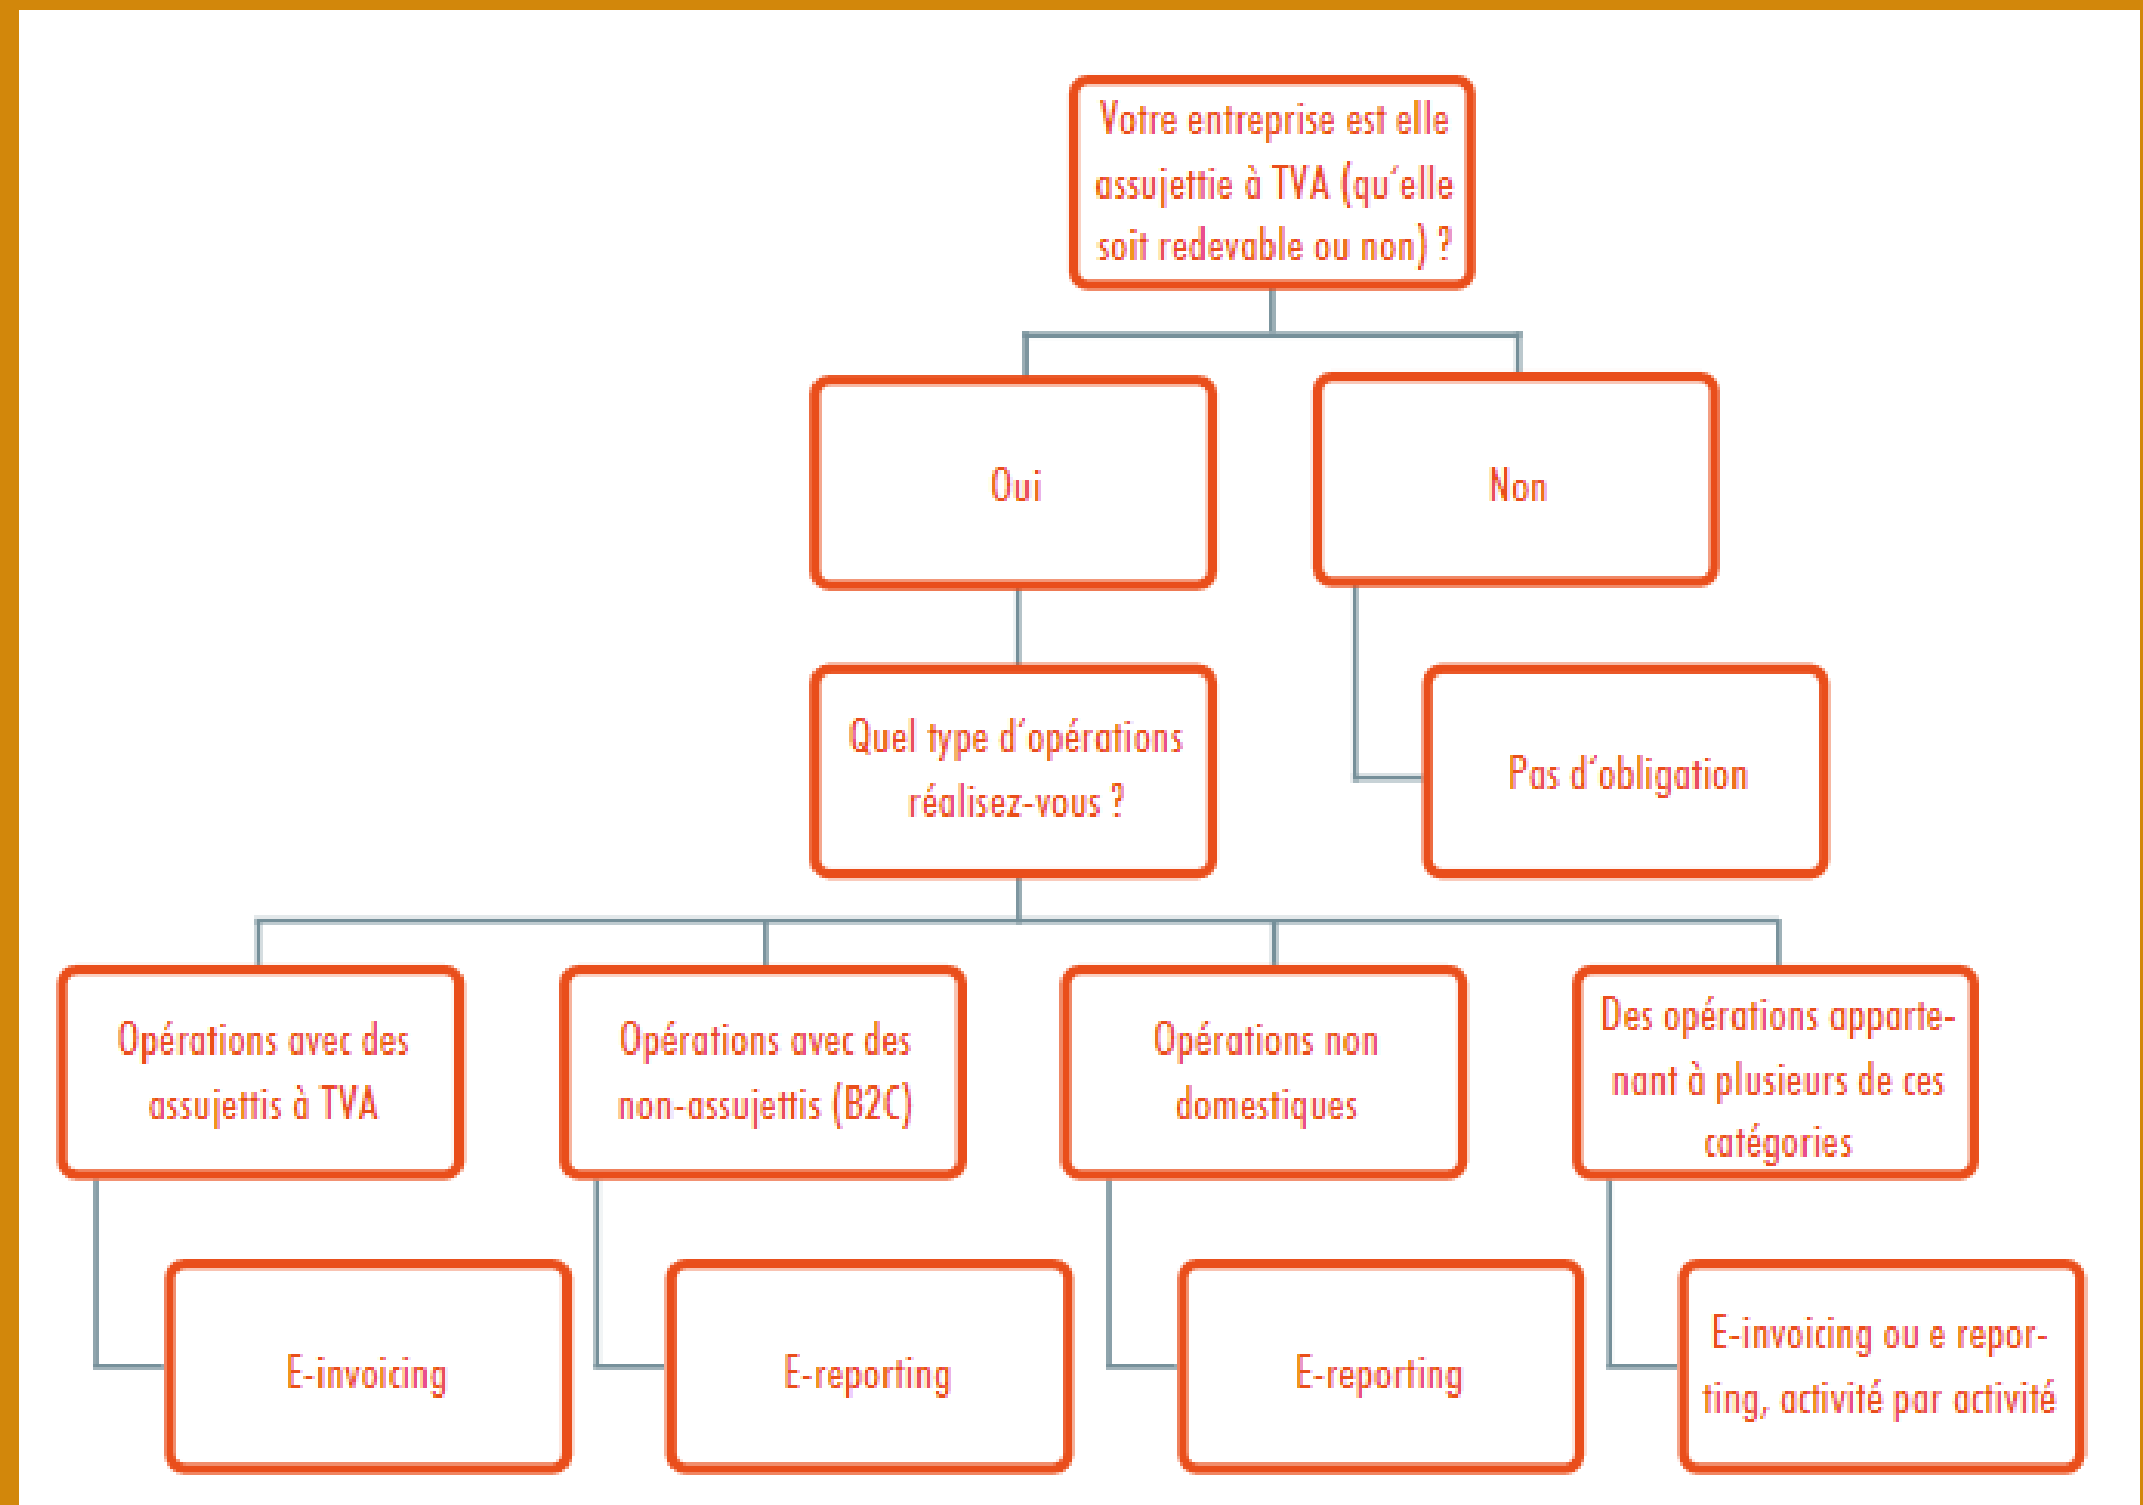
Votre entreprise est elle assujettie à TVA (qu'elle soit redevable ou non) ?

Oui

Non

Quel type d'opérations réalisez-vous ?

Pas d'obligation

Opérations avec des assujettis à TVA

Opérations avec des non-assujettis (B2C)

Opérations non domestiques

Des opérations appartenant à plusieurs de ces catégories

E-invoicing

E-reporting

E-reporting

E-invoicing ou e reporting, activité par activité